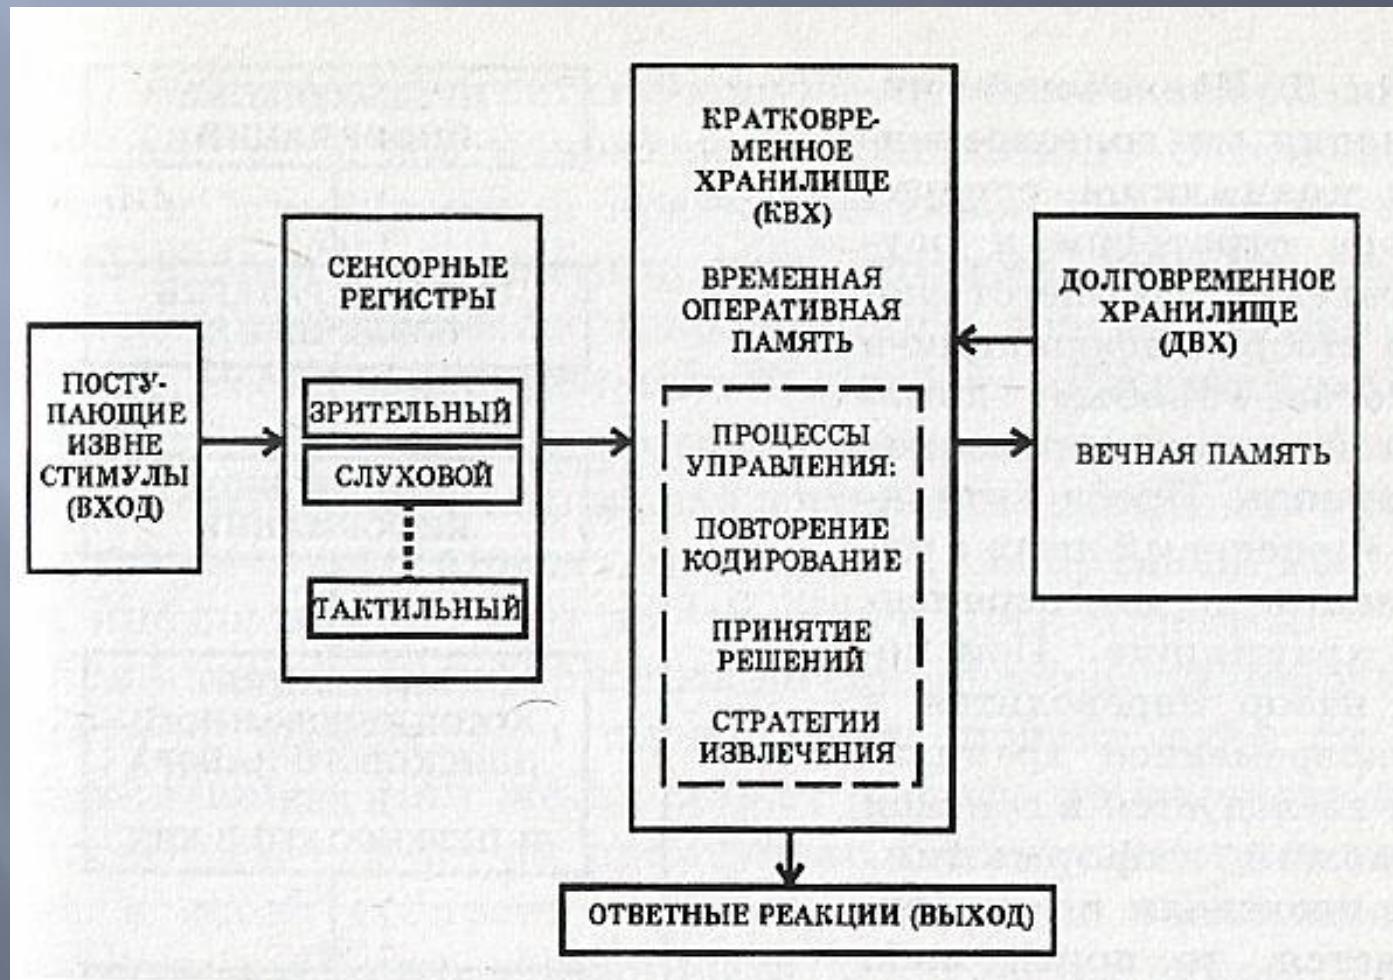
ПОСТУПАЮЩИЕ ИЗВНЕ СТИМУЛЫ (ВХОД)

СЕНСОРНЫЕ РЕГИСТРЫ

ЗРИТЕЛЬНЫЙ

СЛУХОВОЙ

ТАКТИЛЬНЫЙ

КРАТКОВРЕМЕННОЕ ХРАНИЛИЩЕ (КВХ)

ВРЕМЕННАЯ ОПЕРАТИВНАЯ ПАМЯТЬ

ПРОЦЕССЫ УПРАВЛЕНИЯ:

ПОВТОРЕНИЕ КОДИРОВАНИЕ

ПРИНЯТИЕ РЕШЕНИЙ

СТРАТЕГИИ ИЗВЛЕЧЕНИЯ

ДОЛГОВРЕМЕННОЕ ХРАНИЛИЩЕ (ДВХ)

ВЕЧНАЯ ПАМЯТЬ

ОТВЕТНЫЕ РЕАКЦИИ (ВЫХОД)